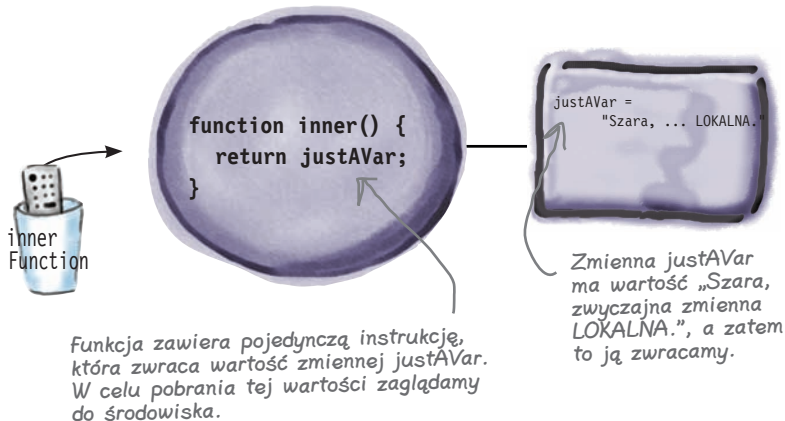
inner Function

function inner() {
  return justAVar;
}

justAVar =
"Szara, ... LOKALNA."

Zmienna justAVar ma wartość „Szara, zwyczajna zmienna LOKALNA.", a zatem to ją zwracamy.

Funkcja zawiera pojedynczą instrukcję, która zwraca wartość zmiennej justAVar. W celu pobrania tej wartości zaglądamy do środowiska.